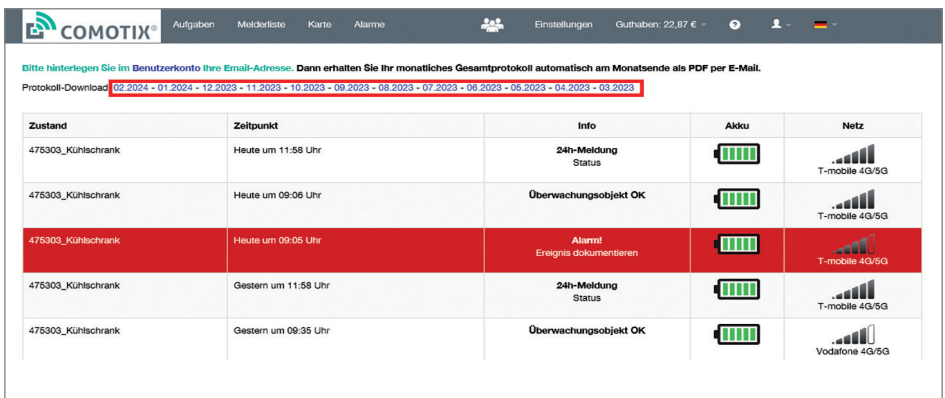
COMOTIX® Aufgaben Melderliste Karte Alarme Einstellungen Guthaben: 22,87 €

Bitte hinterlegen Sie im Benutzerkonto Ihre Email-Adresse. Dann erhalten Sie Ihr monatliches Gesamtprotokoll automatisch am Monatsende als PDF per E-Mail.

Protokoll-Download 02.2024 - 01.2024 - 12.2023 - 11.2023 - 10.2023 - 09.2023 - 08.2023 - 07.2023 - 06.2023 - 05.2023 - 04.2023 - 03.2023

| Zustand | Zeitpunkt | Info | Akku | Netz |
|---|---|---|---|---|
| 475303_Kühlschrank | Heute um 11:58 Uhr | 24h-Meldung Status | | T-mobile 4G/5G |
| 475303_Kühlschrank | Heute um 09:06 Uhr | Überwachungsobjekt OK | | T-mobile 4G/5G |
| 475303_Kühlschrank | Heute um 09:05 Uhr | Alarm! Ereignis dokumentieren | | T-mobile 4G/5G |
| 475303_Kühlschrank | Gestern um 11:58 Uhr | 24h-Meldung Status | | T-mobile 4G/5G |
| 475303_Kühlschrank | Gestern um 09:35 Uhr | Überwachungsobjekt OK | | Vodafone 4G/5G |